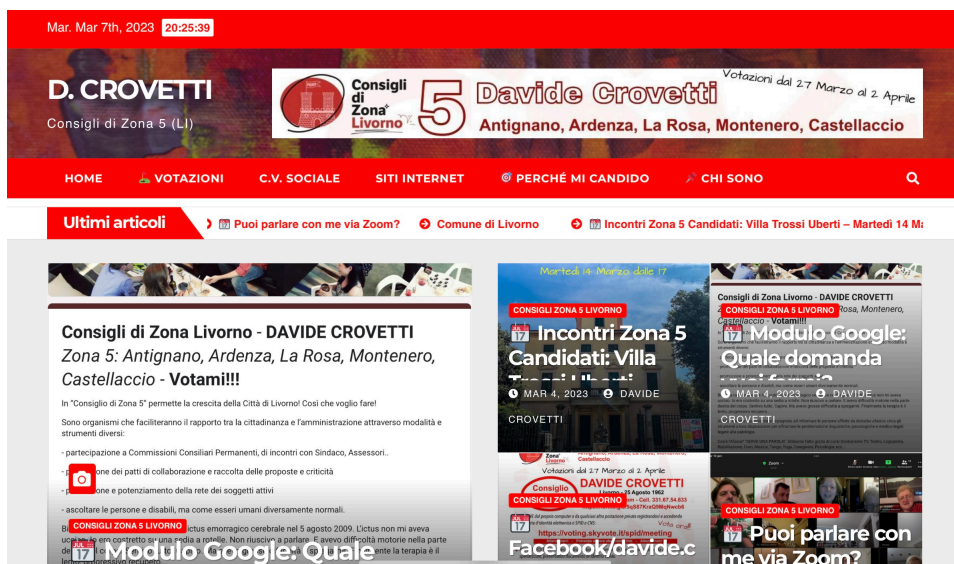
Mar. Mar 7th, 2023 20:25:39

D. CROVETTI

Consigli di Zona 5 (LI)

Consigli di Zona Livorno 5 Davide Crovetti Votazioni dal 27 Marzo al 2 Aprile Antignano, Ardenza, La Rosa, Montenero, Castellaccio

HOME VOTAZIONI C.V. SOCIALE SITI INTERNET PERCHÉ MI CANDIDO CHI SONO

Ultimi articoli Puoi parlare con me via Zoom? Comune di Livorno Incontri Zona 5 Candidati: Villa Trossi Uberti – Martedì 14 M

Consigli di Zona Livorno - DAVIDE CROVETTI
Zona 5: Antignano, Ardenza, La Rosa, Montenero, Castellaccio - Votami!!!

In "Consiglio di Zona 5" permette la crescita della Città di Livorno! Così che voglio fare!

Sono organismi che faciliteranno il rapporto tra la cittadinanza e l'amministrazione attraverso modalità e strumenti diversi:

- partecipazione a Commissioni Consiliari Permanenti, di incontri con Sindaco, Assessori..

- p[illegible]one dei patti di collaborazione e raccolta delle proposte e criticità

- p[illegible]one e potenziamento della rete dei soggetti attivi

- ascoltare le persone e disabili, ma come esseri umani diversamente normali.

Bi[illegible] ictus emorragico cerebrale nel 5 agosto 2009. L'ictus non mi aveva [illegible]

CONSIGLI ZONA 5 LIVORNO
Modulo Google: Quale

Martedì 14 Marzo dalle 17

CONSIGLI ZONA 5 LIVORNO
Incontri Zona 5 Candidati: Villa Trossi Uberti
MAR 4, 2023 DAVIDE CROVETTI

Consigli di Zona Livorno - DAVIDE CROVETTI
CONSIGLI ZONA 5 LIVORNO
Modulo Google: Quale domanda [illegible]
MAR 4, 2023 DAVIDE CROVETTI

Votazioni dal 27 Marzo al 2 Aprile
Consiglio
DAVIDE CROVETTI
CONSIGLI ZONA 5 LIVORNO
https://voting.skyvote.it/spid/meeting
Facebook/davide.c

Zoom
CONSIGLI ZONA 5 LIVORNO
Puoi parlare con me via Zoom?